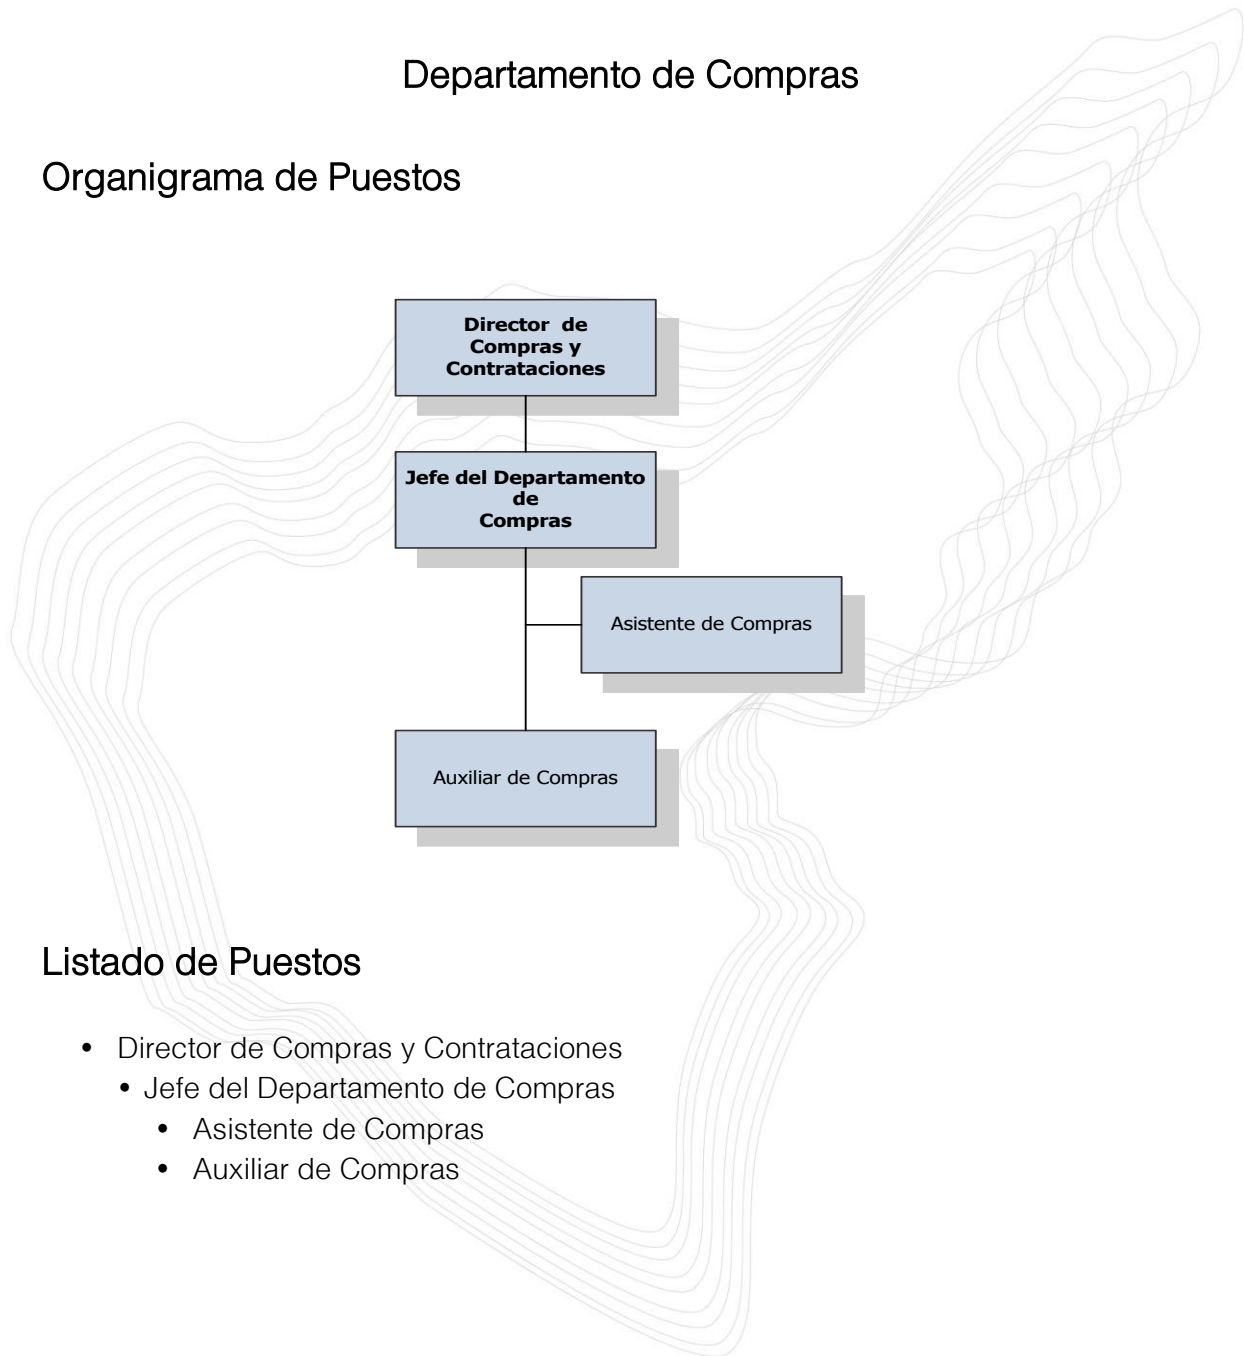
Departamento de Compras

Organigrama de Puestos

Director de Compras y Contrataciones

Jefe del Departamento de Compras

Asistente de Compras

Auxiliar de Compras

Listado de Puestos

- Director de Compras y Contrataciones
  - Jefe del Departamento de Compras
    - Asistente de Compras
    - Auxiliar de Compras